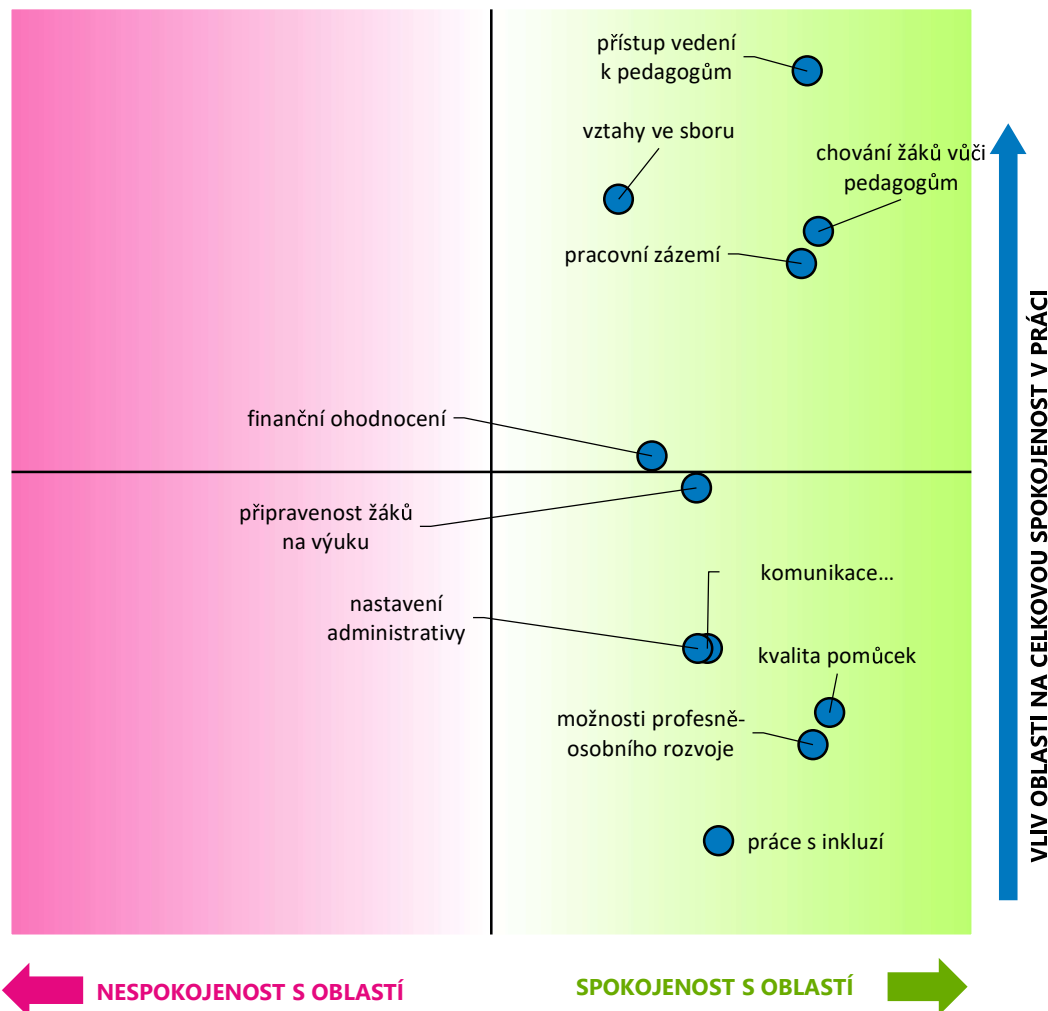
přístup vedení k pedagogům

vztahy ve sboru

chování žáků vůči pedagogům

pracovní zázemí

finanční ohodnocení

připravenost žáků na výuku

komunikace…

nastavení administrativy

kvalita pomůcek

možnosti profesně-osobního rozvoje

práce s inkluzí

VLIV OBLASTI NA CELKOVOU SPOKOJENOST V PRÁCI

NESPOKOJENOST S OBLASTÍ

SPOKOJENOST S OBLASTÍ